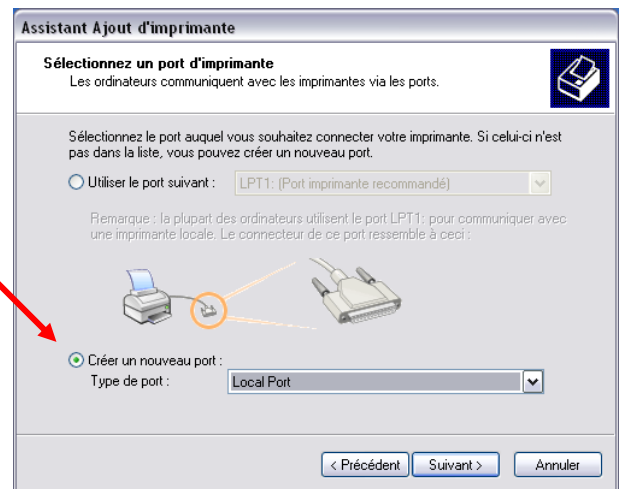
Assistant Ajout d'imprimante

Sélectionnez un port d'imprimante
Les ordinateurs communiquent avec les imprimantes via les ports.

Sélectionnez le port auquel vous souhaitez connecter votre imprimante. Si celui-ci n'est pas dans la liste, vous pouvez créer un nouveau port.

Utiliser le port suivant : LPT1: (Port imprimante recommandé)

Remarque : la plupart des ordinateurs utilisent le port LPT1: pour communiquer avec une imprimante locale. Le connecteur de ce port ressemble à ceci :

Créer un nouveau port :
Type de port : Local Port

< Précédent | Suivant > | Annuler